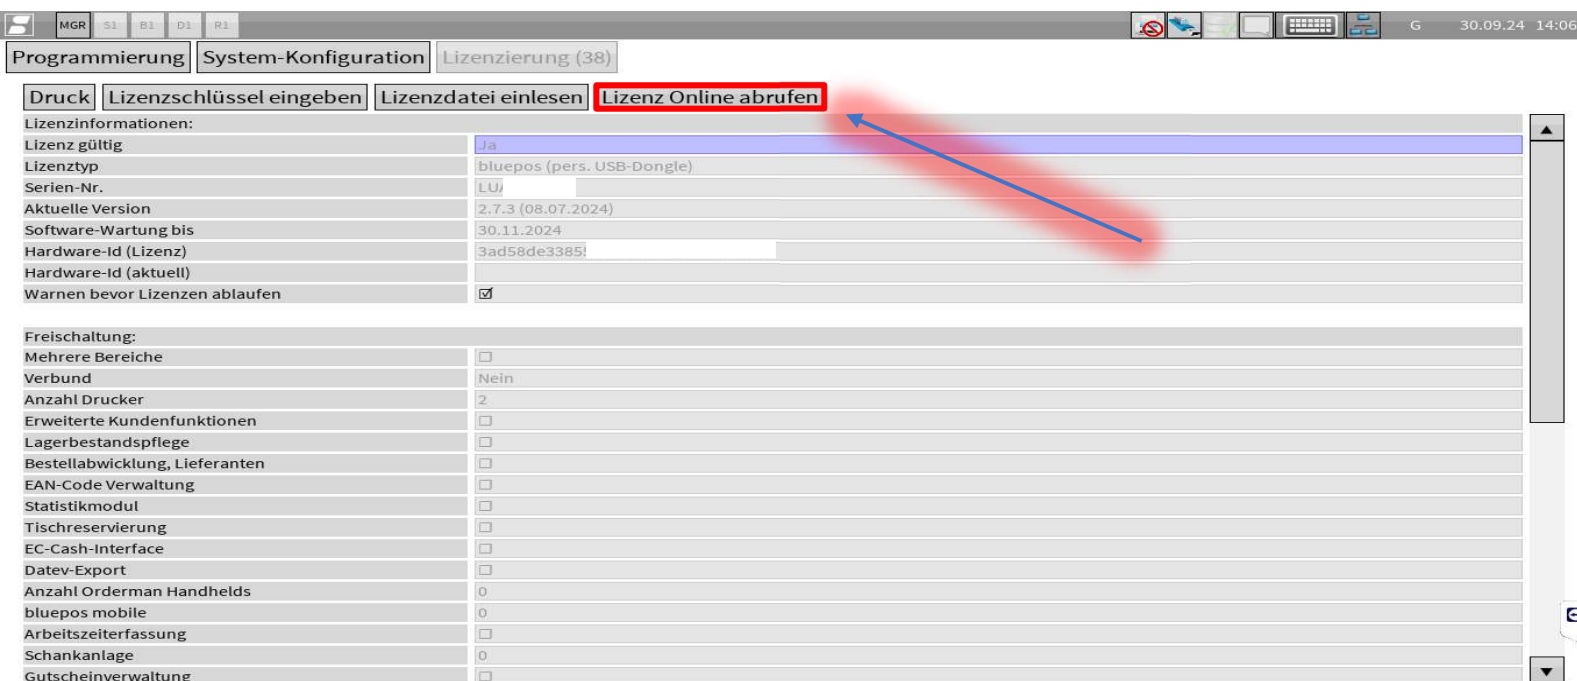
MGR S1 B1 D1 R1 G 30.09.24 14:06

Programmierung | System-Konfiguration | Lizenzierung (38)

Druck | Lizenzschlüssel eingeben | Lizenzdatei einlesen | Lizenz Online abrufen

| Lizenzinformationen: | |
|---|---|
| Lizenz gültig | Ja |
| Lizenztyp | bluepos (pers. USB-Dongle) |
| Serien-Nr. | LU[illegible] |
| Aktuelle Version | 2.7.3 (08.07.2024) |
| Software-Wartung bis | 30.11.2024 |
| Hardware-Id (Lizenz) | 3ad58de3385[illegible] |
| Hardware-Id (aktuell) | |
| Warnen bevor Lizenzen ablaufen | ☑ |

| Freischaltung: | |
|---|---|
| Mehrere Bereiche | ☐ |
| Verbund | Nein |
| Anzahl Drucker | 2 |
| Erweiterte Kundenfunktionen | ☐ |
| Lagerbestandspflege | ☐ |
| Bestellabwicklung, Lieferanten | ☐ |
| EAN-Code Verwaltung | ☐ |
| Statistikmodul | ☐ |
| Tischreservierung | ☐ |
| EC-Cash-Interface | ☐ |
| Datev-Export | ☐ |
| Anzahl Orderman Handhelds | 0 |
| bluepos mobile | 0 |
| Arbeitszeiterfassung | ☐ |
| Schankanlage | 0 |
| Gutscheinverwaltung | ☐ |